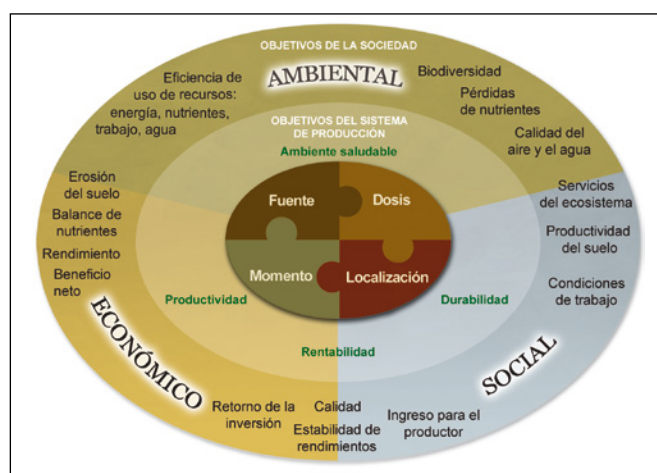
OBJETIVOS DE LA SOCIEDAD

AMBIENTAL

Eficiencia de uso de recursos: energía, nutrientes, trabajo, agua

Biodiversidad

Pérdidas de nutrientes

Calidad del aire y el agua

OBJETIVOS DEL SISTEMA DE PRODUCCIÓN

Ambiente saludable

Fuente

Dosis

Momento

Localización

Erosión del suelo

Balance de nutrientes

Rendimiento

Beneficio neto

Productividad

Durabilidad

Rentabilidad

Servicios del ecosistema

Productividad del suelo

Condiciones de trabajo

ECONÓMICO

Retorno de la inversión

Calidad

Estabilidad de rendimientos

Ingreso para el productor

SOCIAL